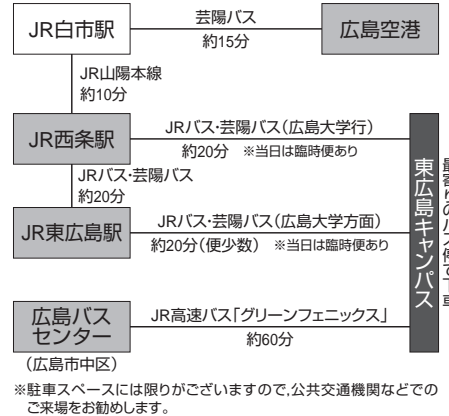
JR白市駅

芸陽バス
約15分

広島空港

JR山陽本線
約10分

JR西条駅

JRバス・芸陽バス（広島大学行）
約20分 ※当日は臨時便あり

JRバス・芸陽バス
約20分

JR東広島駅

JRバス・芸陽バス（広島大学方面）
約20分（便少数） ※当日は臨時便あり

東広島キャンパス

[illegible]

広島バスセンター
（広島市中区）

JR高速バス「グリーンフェニックス」
約60分

※駐車スペースには限りがございますので，公共交通機関などでのご来場をお勧めします。